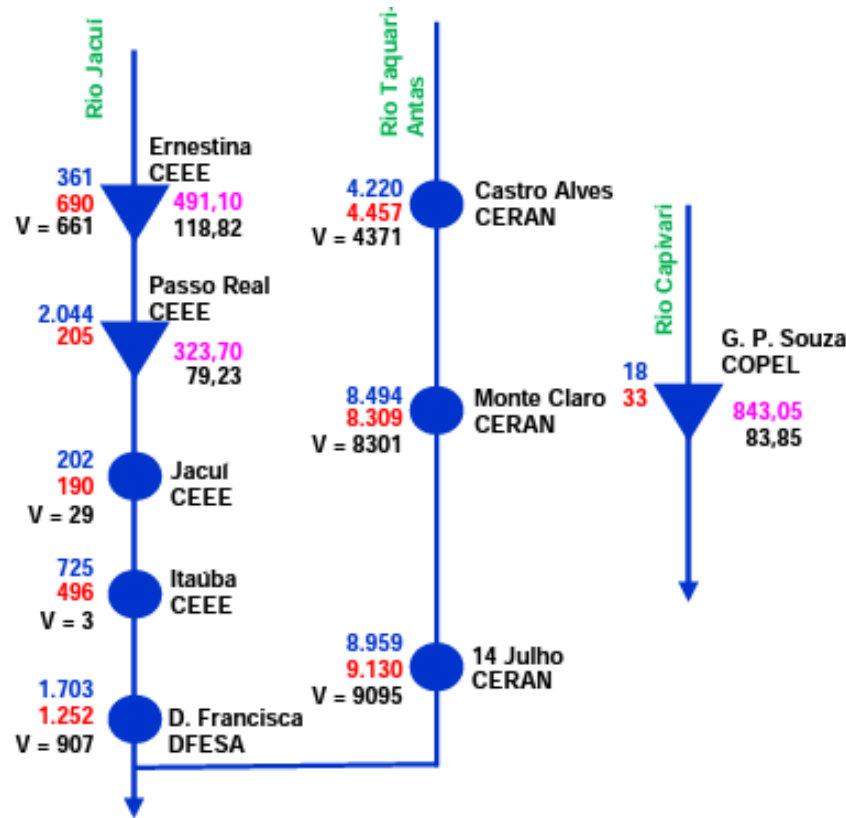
Rio Jacuí

Ernestina
CEEE
361
690
V = 661
491,10
118,82

Passo Real
CEEE
2.044
205
323,70
79,23

202
190
V = 29
Jacuí
CEEE

725
496
V = 3
Itaúba
CEEE

1.703
1.252
V = 907
D. Francisca
DFESA

Rio Taquari-Antas

4.220
4.457
V = 4371
Castro Alves
CERAN

8.494
8.309
V = 8301
Monte Claro
CERAN

8.959
9.130
V = 9095
14 Julho
CERAN

Rio Capivari

G. P. Souza
COPEL
18
33
843,05
83,85